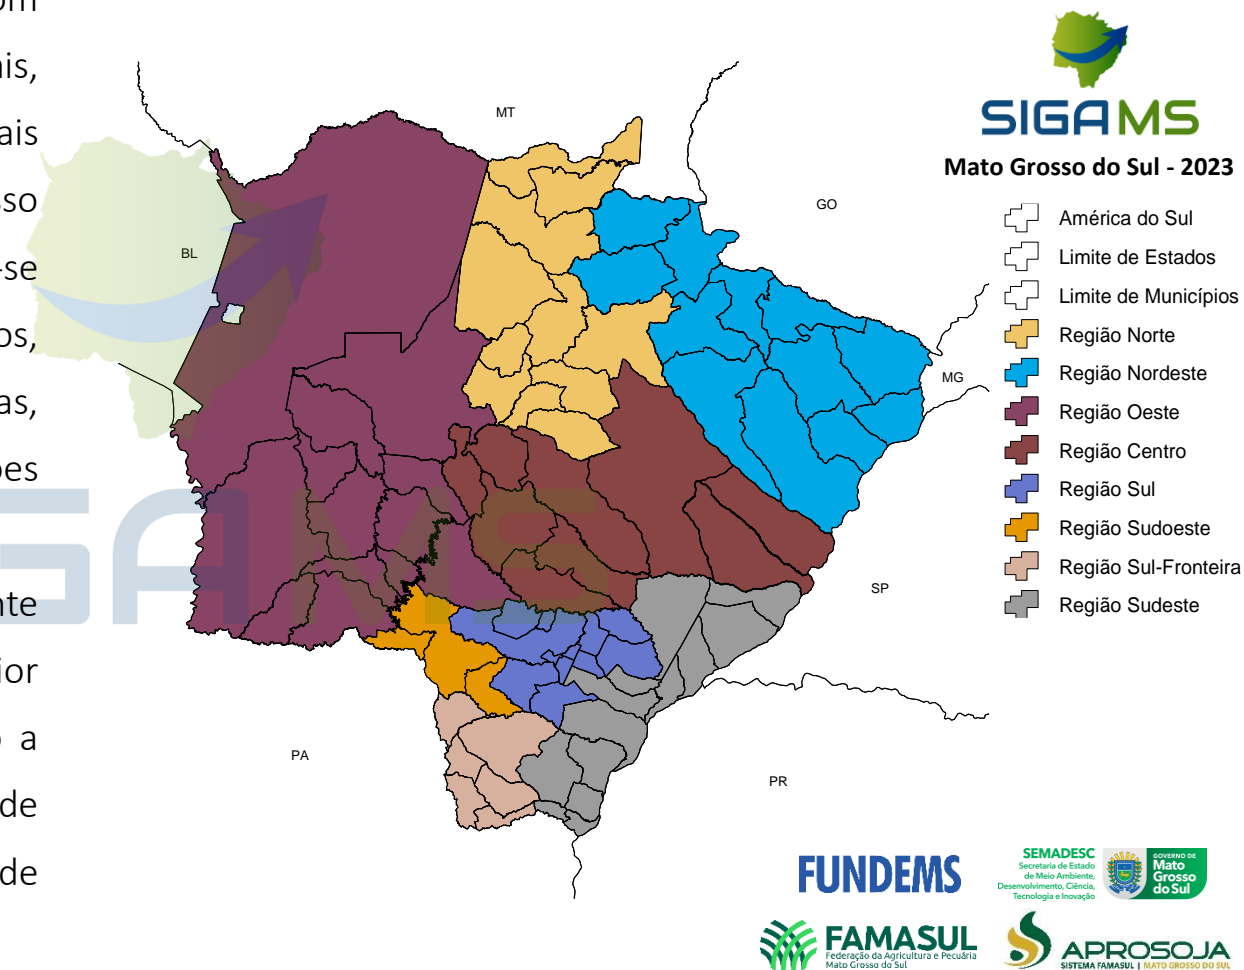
om
ais,
ais
sso
-se
os,
as,
ões
nte
ior
o a
de
de

SIGAMS
Mato Grosso do Sul - 2023

MT
GO
BL
MG
SP
PA
PR

América do Sul
Limite de Estados
Limite de Municípios
Região Norte
Região Nordeste
Região Oeste
Região Centro
Região Sul
Região Sudoeste
Região Sul-Fronteira
Região Sudeste

FUNDEMS
SEMADESC Secretaria de Estado de Meio Ambiente, Desenvolvimento, Ciência, Tecnologia e Inovação
GOVERNO DE Mato Grosso do Sul
FAMASUL Federação da Agricultura e Pecuária Mato Grosso do Sul
APROSOJA SISTEMA FAMASUL | MATO GROSSO DO SUL